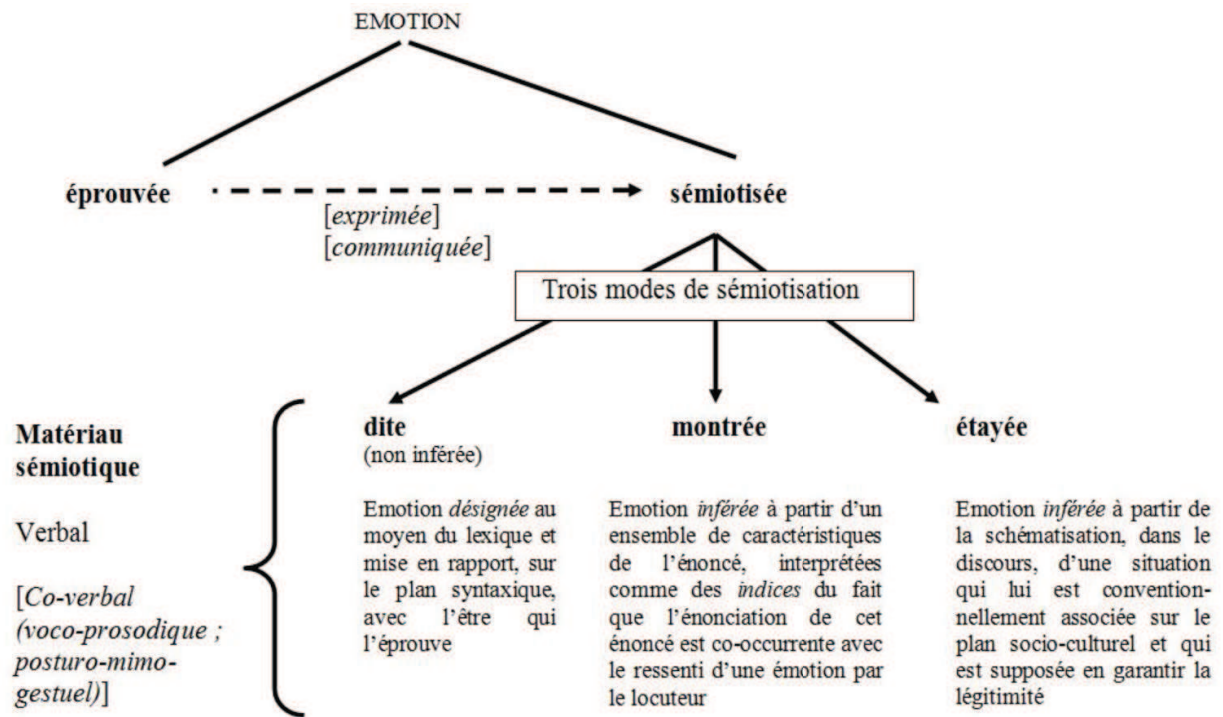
EMOTION

éprouvée

[exprimée]
[communiquée]

sémiotisée

Trois modes de sémiotisation

Matériau sémiotique

Verbal

[Co-verbal (voco-prosodique ; posturo-mimo-gestuel)]

dite
(non inférée)

Emotion désignée au moyen du lexique et mise en rapport, sur le plan syntaxique, avec l'être qui l'éprouve

montrée

Emotion inférée à partir d'un ensemble de caractéristiques de l'énoncé, interprétées comme des indices du fait que l'énonciation de cet énoncé est co-occurrente avec le ressenti d'une émotion par le locuteur

étayée

Emotion inférée à partir de la schématisation, dans le discours, d'une situation qui lui est conventionnellement associée sur le plan socio-culturel et qui est supposée en garantir la légitimité